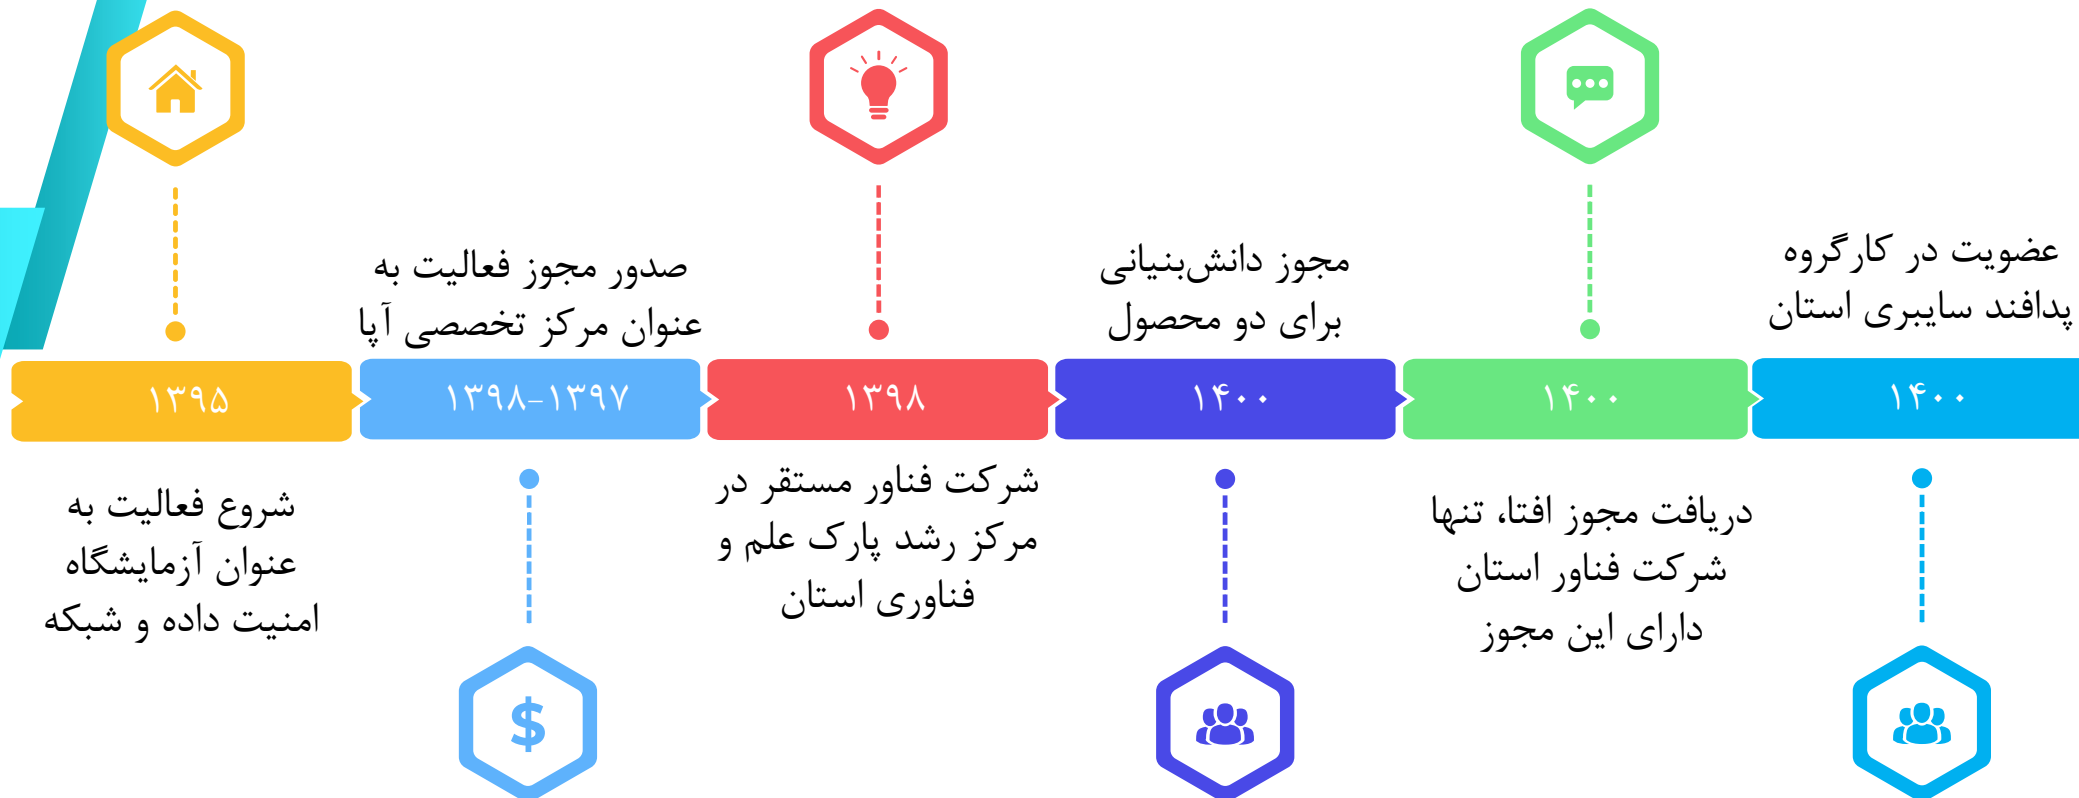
۱۳۹۵
شروع فعالیت به عنوان آزمایشگاه امنیت داده و شبکه

صدور مجوز فعالیت به عنوان مرکز تخصصی آپا
۱۳۹۸-۱۳۹۷

۱۳۹۸
شرکت فناور مستقر در مرکز رشد پارک علم و فناوری استان

مجوز دانش‌بنیانی برای دو محصول
۱۴۰۰

۱۴۰۰
دریافت مجوز افتا، تنها شرکت فناور استان دارای این مجوز

عضویت در کارگروه پدافند سایبری استان
۱۴۰۰